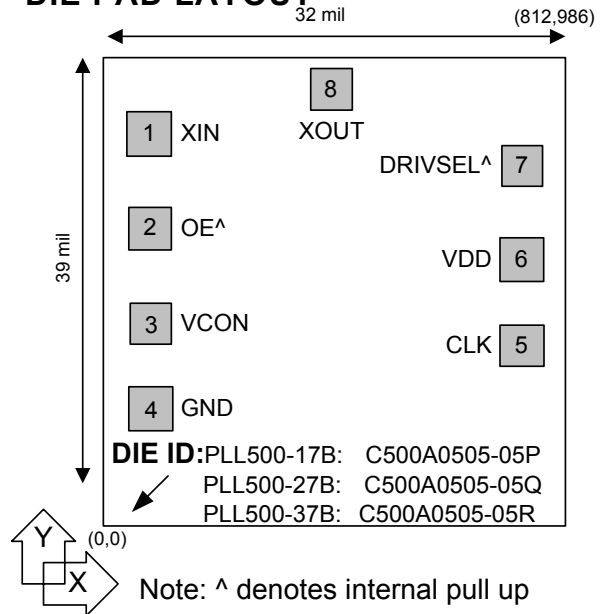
DIE PAD LAYOUT

32 mil

(812,986)

39 mil

8

XOUT

1 XIN

DRIVSEL^ 7

2 OE^

VDD 6

3 VCON

CLK 5

4 GND

DIE ID:PLL500-17B: C500A0505-05P
PLL500-27B: C500A0505-05Q
PLL500-37B: C500A0505-05R

(0,0)

Y

X

Note: ^ denotes internal pull up